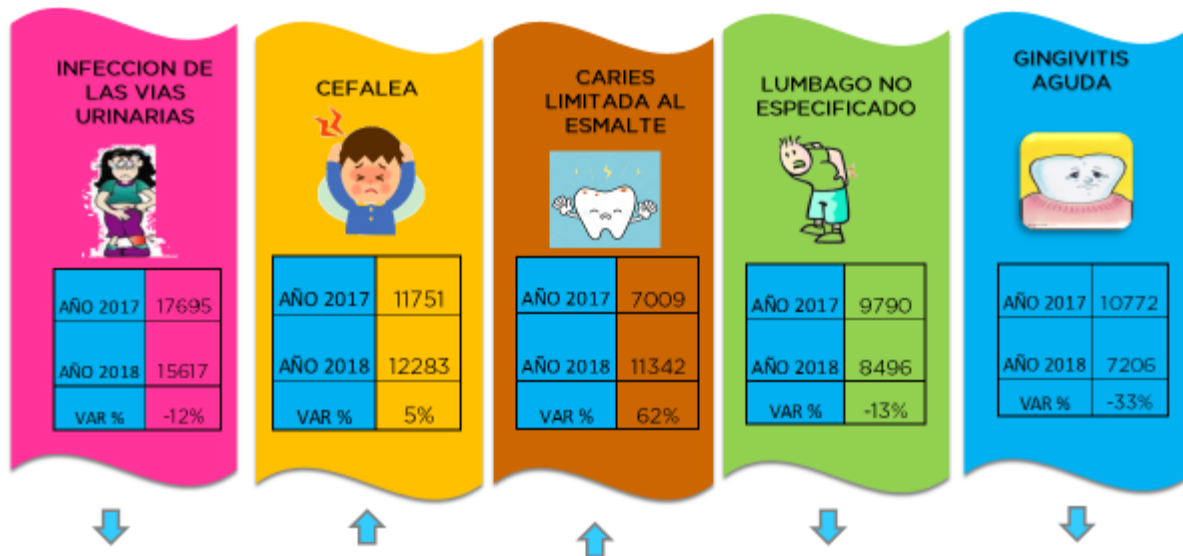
INFECCION DE LAS VIAS URINARIAS

| AÑO 2017 | 17695 |
|---|---|
| AÑO 2018 | 15617 |
| VAR % | -12% |

CEFALEA

| AÑO 2017 | 11751 |
|---|---|
| AÑO 2018 | 12283 |
| VAR % | 5% |

CARIES LIMITADA AL ESMALTE

| AÑO 2017 | 7009 |
|---|---|
| AÑO 2018 | 11342 |
| VAR % | 62% |

LUMBAGO NO ESPECIFICADO

| AÑO 2017 | 9790 |
|---|---|
| AÑO 2018 | 8496 |
| VAR % | -13% |

GINGIVITIS AGUDA

| AÑO 2017 | 10772 |
|---|---|
| AÑO 2018 | 7206 |
| VAR % | -33% |